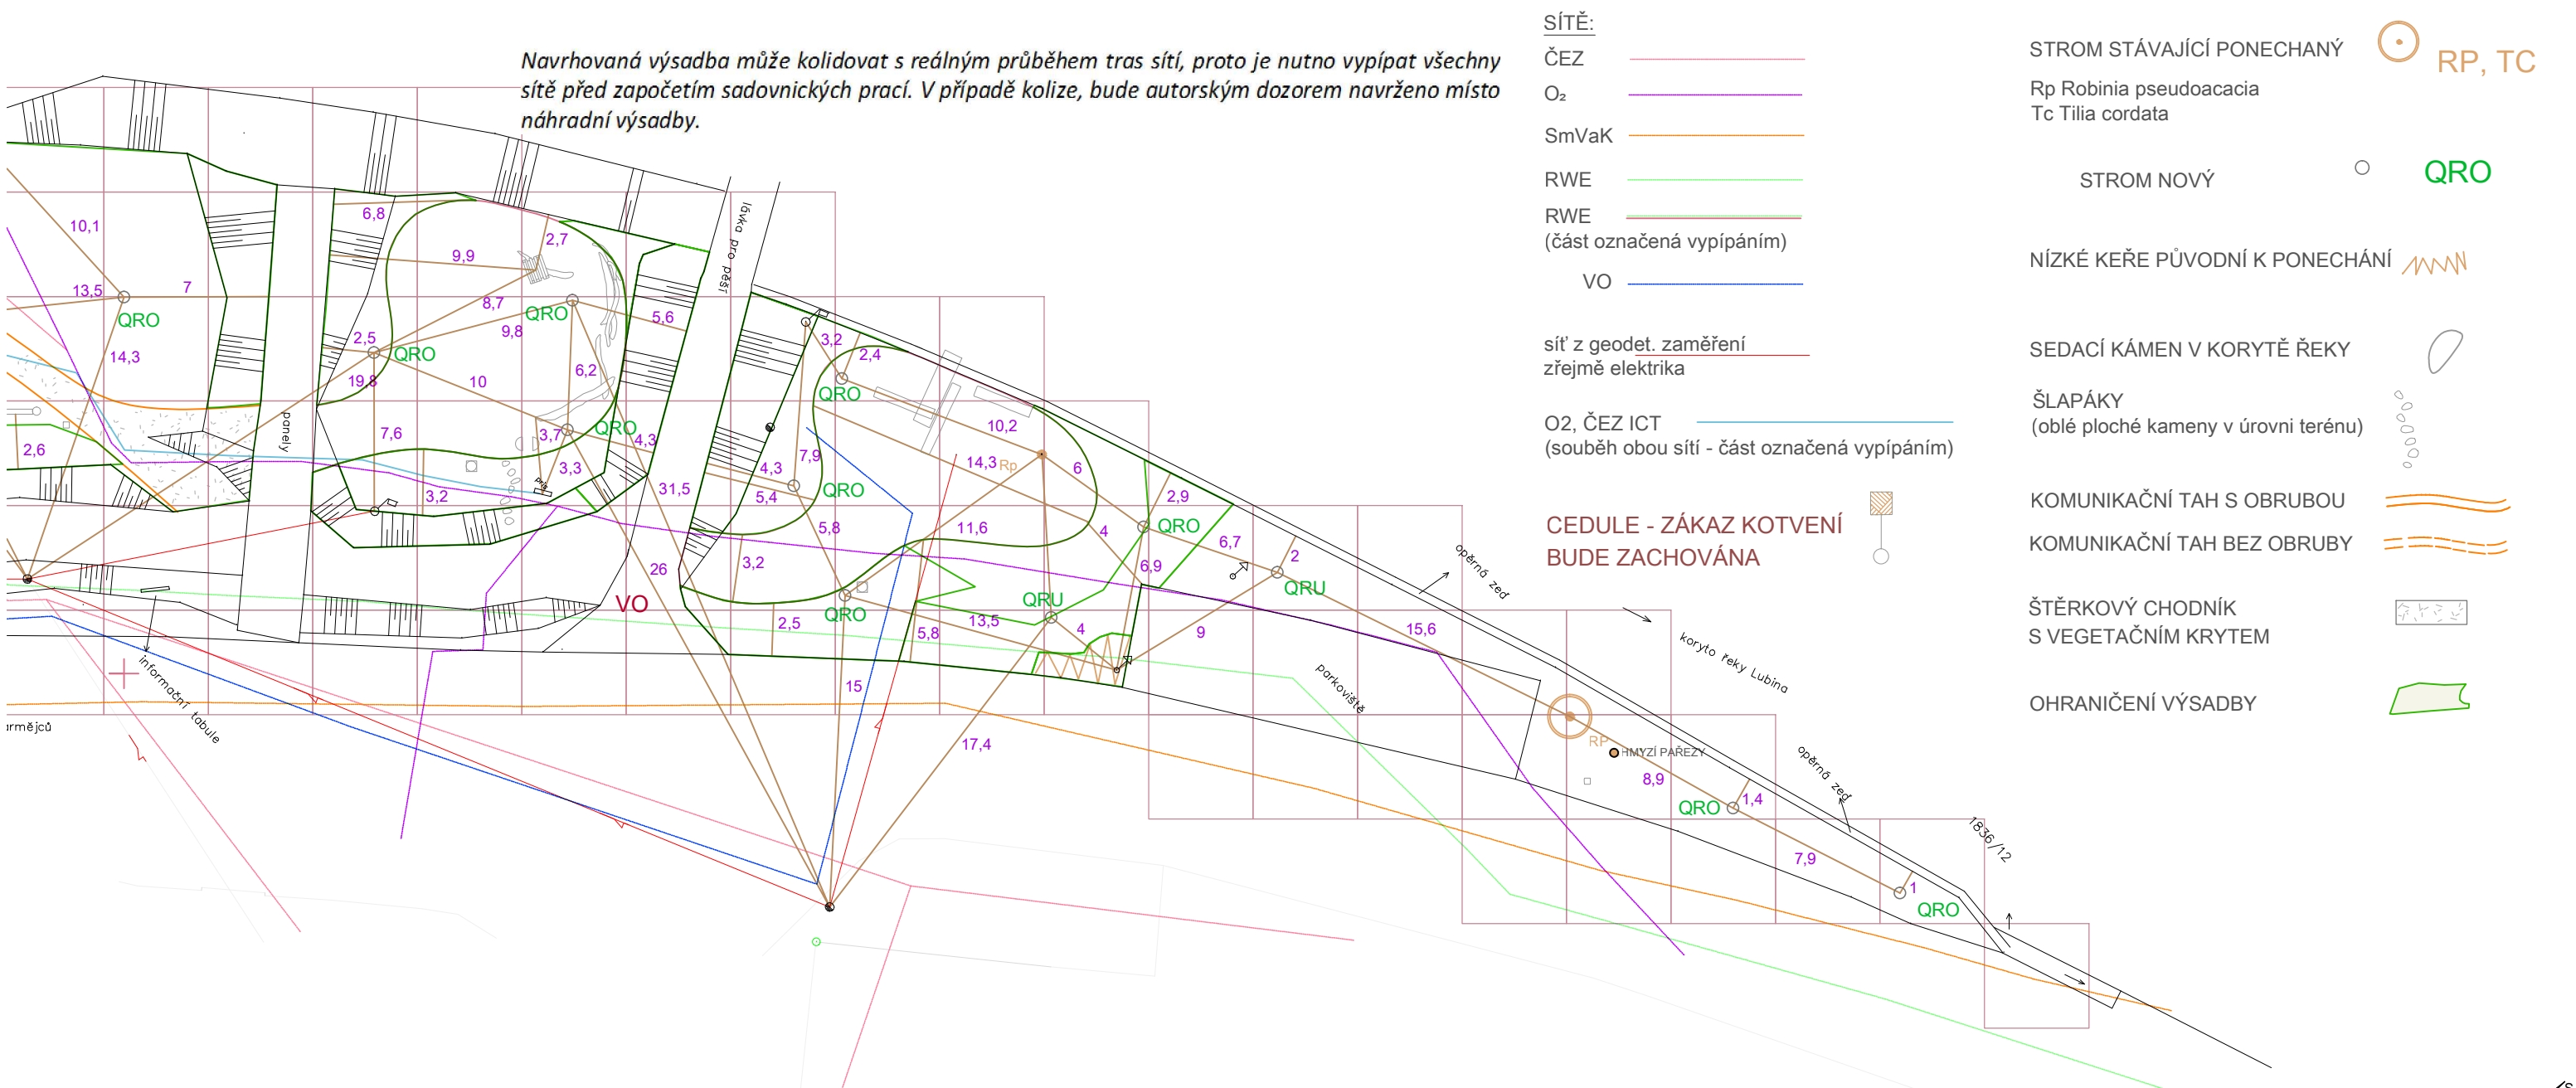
Navrhovaná výsadba může kolidovat s reálným průběhem tras sítí, proto je nutno vypípat všechny sítě před započetím sadovnických prací. V případě kolize, bude autorským dozorem navrženo místo náhradní výsadby.

SÍTĚ:
ČEZ
O₂
SmVaK
RWE
RWE
(část označená vypípáním)
VO

síť z geodet. zaměření
zřejmě elektrika

O2, ČEZ ICT
(souběh obou sítí - část označená vypípáním)

CEDULE - ZÁKAZ KOTVENÍ
BUDE ZACHOVÁNA

STROM STÁVAJÍCÍ PONECHANÝ RP, TC
Rp Robinia pseudoacacia
Tc Tilia cordata

STROM NOVÝ QRO

NÍZKÉ KEŘE PŮVODNÍ K PONECHÁNÍ

SEDACÍ KÁMEN V KORYTĚ ŘEKY

ŠLAPÁKY
(oblé ploché kameny v úrovni terénu)

KOMUNIKAČNÍ TAH S OBRUBOU

KOMUNIKAČNÍ TAH BEZ OBRUBY

ŠTĚRKOVÝ CHODNÍK
S VEGETAČNÍM KRYTEM

OHRANIČENÍ VÝSADBY

10,1 13,5 7 QRO 14,3 2,6 6,8 9,9 2,7 8,7 QRO 9,8 2,5 QRO 19,8 10 5,6 6,2 7,6 3,7 QRO 4,3 3,3 3,2 31,5 lávka pro pěší panely 3,2 2,4 QRO 10,2 14,3 Rp 6 4,3 7,9 5,4 QRO 5,8 11,6 4 2,9 QRO 6,7 6,9 2 QRU 26 VO 3,2 2,5 QRO 5,8 QRU 13,5 4 9 15,6 15 17,4 opěrná zeď koryto řeky Lubina parkoviště RP HMYZÍ PAŘEZY 8,9 QRO 1,4 opěrná zeď 7,9 1 QRO 1836/12 informační tabule rmějců